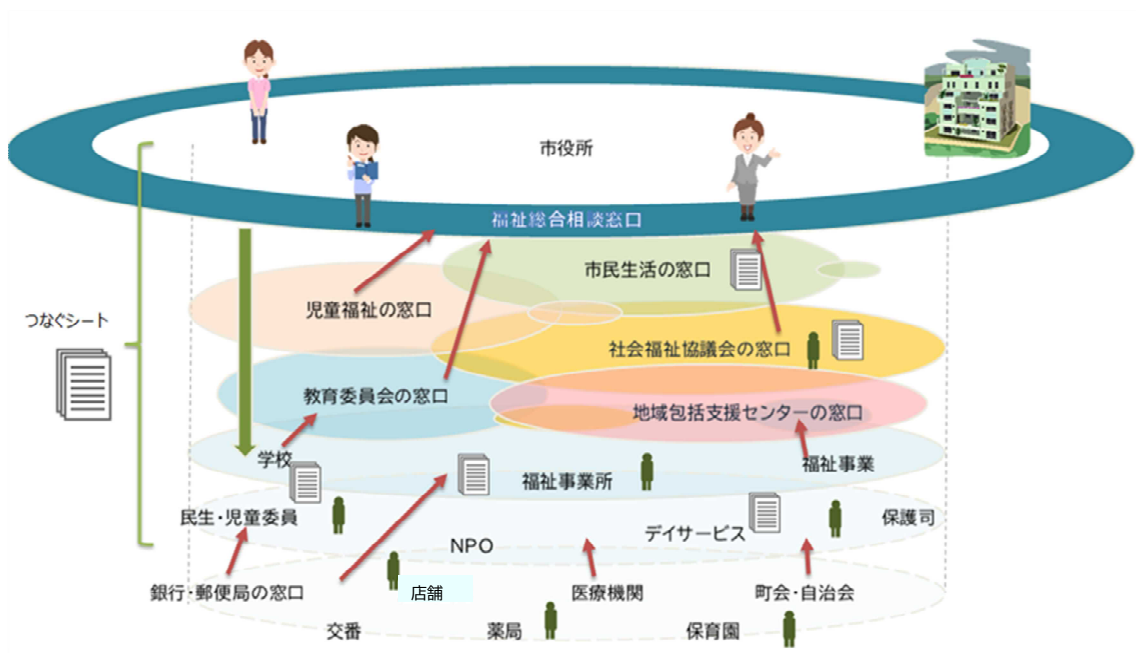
市役所

福祉総合相談窓口

市民生活の窓口

児童福祉の窓口

つなぐシート

社会福祉協議会の窓口

教育委員会の窓口

地域包括支援センターの窓口

学校

福祉事業

福祉事業所

民生・児童委員

デイサービス

保護司

NPO

銀行・郵便局の窓口

店舗

医療機関

町会・自治会

交番

薬局

保育園